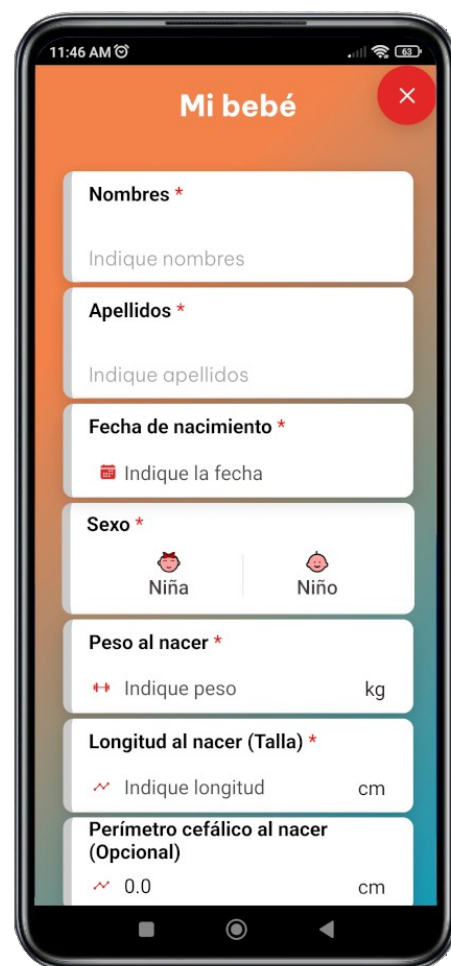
11:46 AM

63

Mi bebé

×

Nombres *

Indique nombres

Apellidos *

Indique apellidos

Fecha de nacimiento *

Indique la fecha

Sexo *

Niña

Niño

Peso al nacer *

Indique peso

kg

Longitud al nacer (Talla) *

Indique longitud

cm

Perímetro cefálico al nacer (Opcional)

0.0

cm